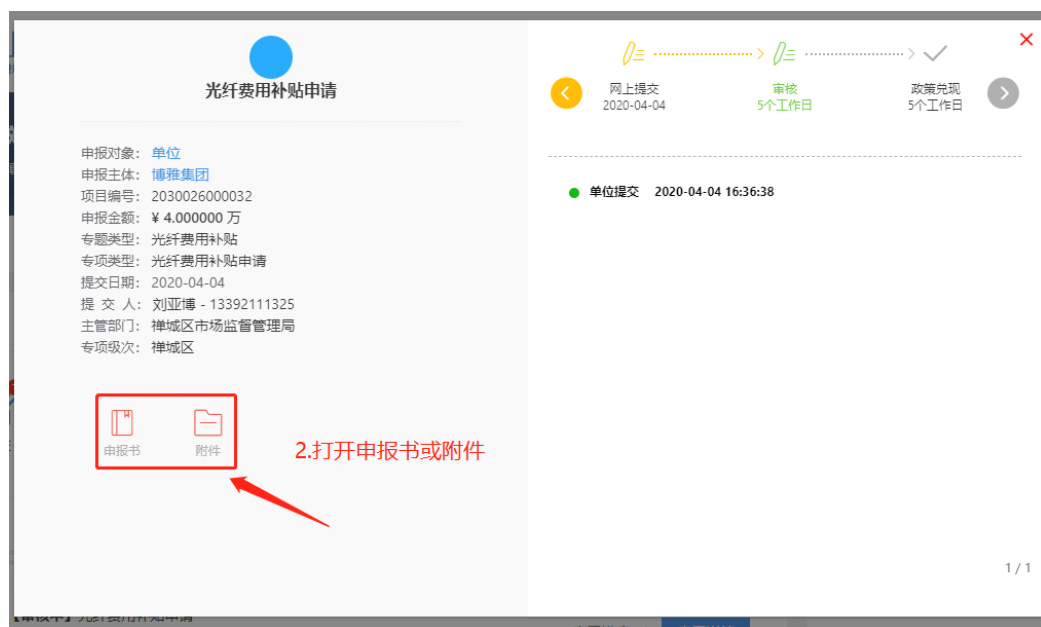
光纤费用补贴申请

申报对象：单位
申报主体：博雅集团
项目编号：2030026000032
申报金额：¥ 4.000000 万
专题类型：光纤费用补贴
专项类型：光纤费用补贴申请
提交日期：2020-04-04
提 交 人：刘亚博 - 13392111325
主管部门：禅城区市场监督管理局
专项级次：禅城区

申报书
附件

2.打开申报书或附件

网上提交
2020-04-04
审核
5个工作日
政策兑现
5个工作日

单位提交 2020-04-04 16:36:38

1 / 1